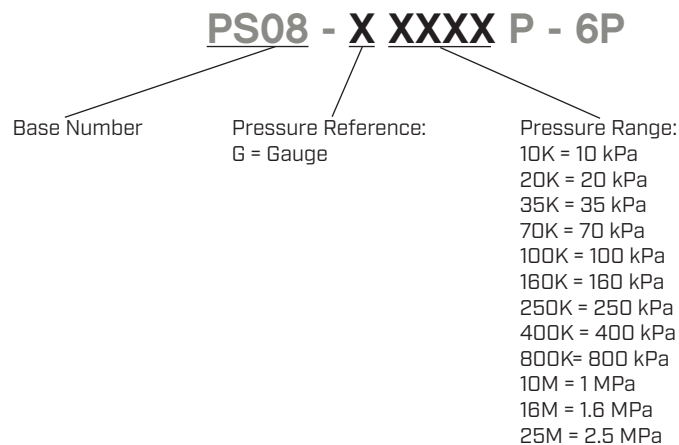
PS08 - X XXXX P - 6P

Base Number

Pressure Reference:
G = Gauge

Pressure Range:
10K = 10 kPa
20K = 20 kPa
35K = 35 kPa
70K = 70 kPa
100K = 100 kPa
160K = 160 kPa
250K = 250 kPa
400K = 400 kPa
800K= 800 kPa
10M = 1 MPa
16M = 1.6 MPa
25M = 2.5 MPa